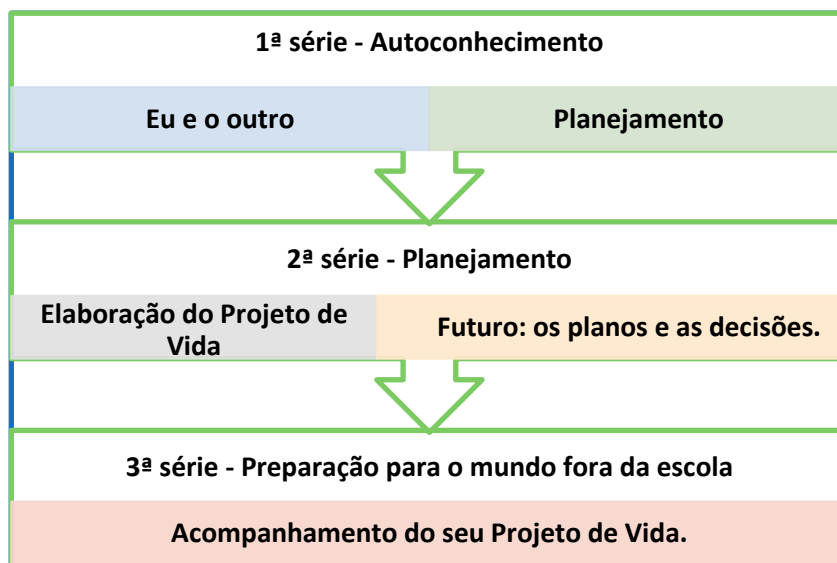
1ª série - Autoconhecimento

Eu e o outro

Planejamento

2ª série - Planejamento

Elaboração do Projeto de Vida

Futuro: os planos e as decisões.

3ª série - Preparação para o mundo fora da escola

Acompanhamento do seu Projeto de Vida.